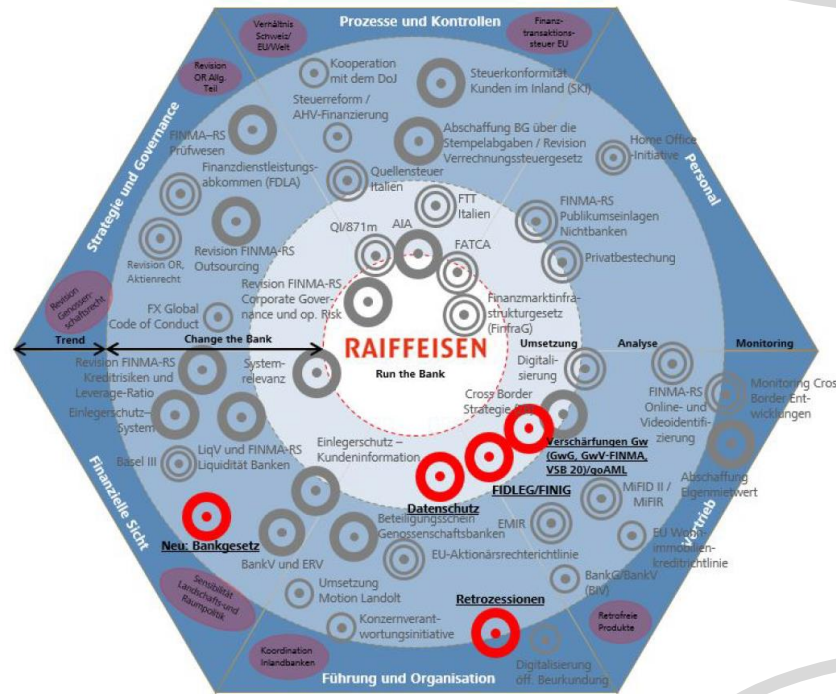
Prozesse und Kontrollen

Verhältnis Schweiz/ EU/Welt

Finanztransaktionssteuer EU

Revision OR Allg. Teil

Strategie und Governance

Personal

Kooperation mit dem DoJ

Steuerkonformität Kunden im Inland (SKI)

Steuerreform / AHV-Finanzierung

Abschaffung BG über die Stempelabgaben / Revision Verrechnungssteuergesetz

Home Office Initiative

FINMA-RS Prüfwesen

Finanzdienstleistungsabkommen (FDLA)

Quellensteuer Italien

FTT Italien

FINMA-RS Publikumseinlagen Nichtbanken

QI/871m

AIA

FATCA

Privatbestechung

Revision OR, Aktienrecht

Revision FINMA-RS Outsourcing

Revision FINMA-RS Corporate Governance und op. Risk

Finanzmarktinfrastrukturgesetz (FinfraG)

Revision Genossenschaftsrecht

FX Global Code of Conduct

Trend

Change the Bank

RAIFFEISEN

Run the Bank

Umsetzung

Analyse

Monitoring

Revision FINMA-RS Kreditrisiken und Leverage-Ratio

Systemrelevanz

Digitalisierung

FINMA-RS Online- und Videoidentifizierung

Monitoring Cross Border Entwicklungen

Einlegerschutz–System

Cross Border Strategie (MS)

Verschärfungen Gw (GwG, GwV-FINMA, VSB 20)/goAML

LiqV und FINMA-RS Liquidität Banken

Einlegerschutz – Kundeninformation

Abschaffung Eigenmietwert

Basel III

Finanzielle Sicht

FIDLEG/FINIG

MiFID II / MiFIR

Datenschutz

Neu: Bankgesetz

EMIR

Beteiligungsschein Genossenschaftsbanken

EU Wohnimmobilienkreditrichtlinie

Vertrieb

BankV und ERV

EU-Aktionärsrechterichtlinie

Sensibilität Landschafts- und Raumpolitik

Umsetzung Motion Landolt

BankG/BankV (BIV)

Retrozessionen

Retrofreie Produkte

Konzernverantwortungsinitiative

Koordination Inlandbanken

Digitalisierung öff. Beurkundung

Führung und Organisation